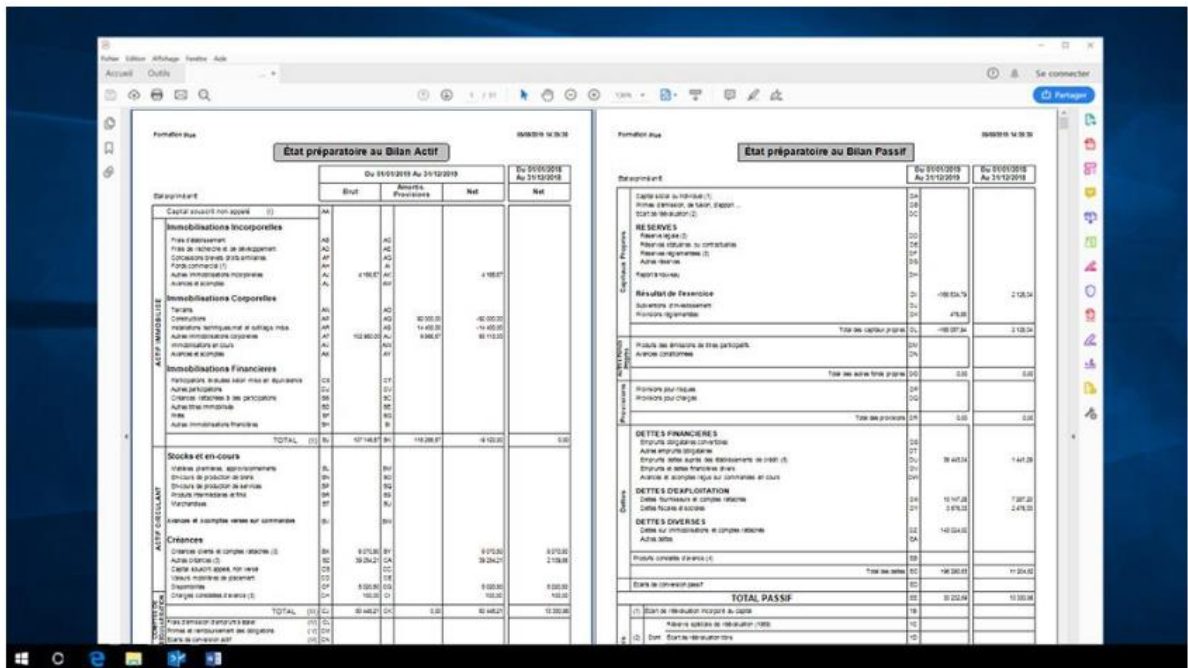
Fichier Edition Affichage Fenêtre Aide

Accueil Outils

Se connecter

Partager

Formation Plus

État préparatoire au Bilan Actif

Du 01/01/2019 Au 31/12/2019

Du 01/01/2018 Au 31/12/2018

Brut

Amortis. Provisions

Net

Net

Capital souscrit non appelé

Immobilisations Incorporelles

Immobilisations Corporelles

Immobilisations Financières

TOTAL

Stocks et en-cours

Avances et acomptes versés sur commandes

Créances

TOTAL

ACTIF IMMOBILISÉ

ACTIF CIRCULANT

Formation Plus

État préparatoire au Bilan Passif

Du 01/01/2019 Au 31/12/2019

Du 01/01/2018 Au 31/12/2018

RESERVES

Résultat de l'exercice

Capitaux Propres

Provisions

DETTES FINANCIERES

DETTES D'EXPLOITATION

DETTES DIVERSES

Dettes

TOTAL PASSIF

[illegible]